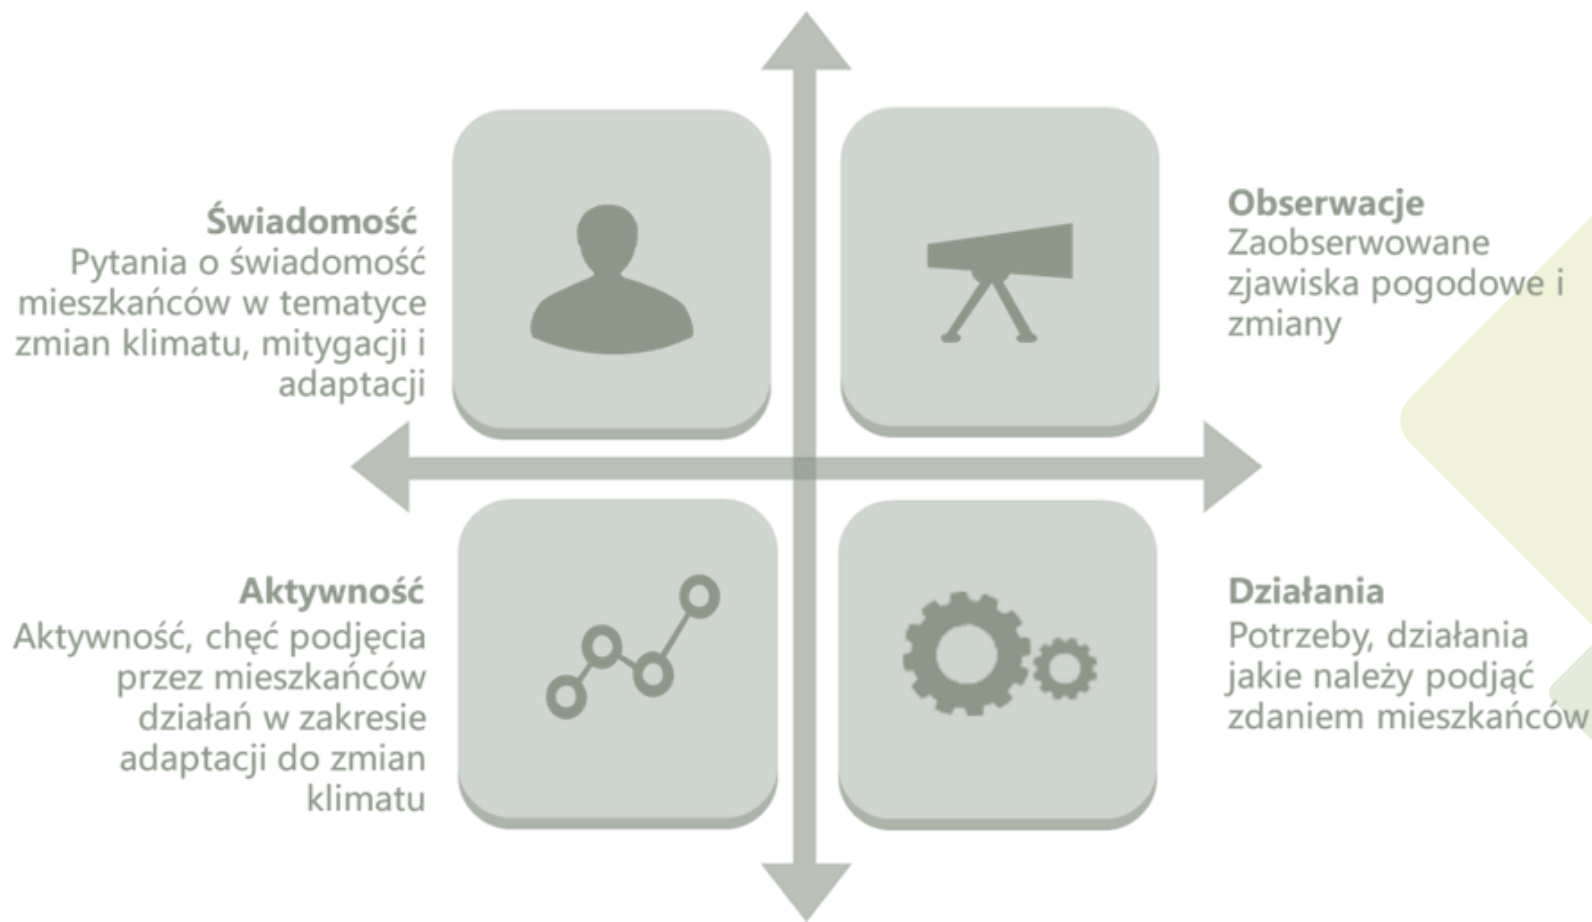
Świadomość
Pytania o świadomość mieszkańców w tematyce zmian klimatu, mitygacji i adaptacji

Obserwacje
Zaobserwowane zjawiska pogodowe i zmiany

Aktywność
Aktywność, chęć podjęcia przez mieszkańców działań w zakresie adaptacji do zmian klimatu

Działania
Potrzeby, działania jakie należy podjąć zdaniem mieszkańców